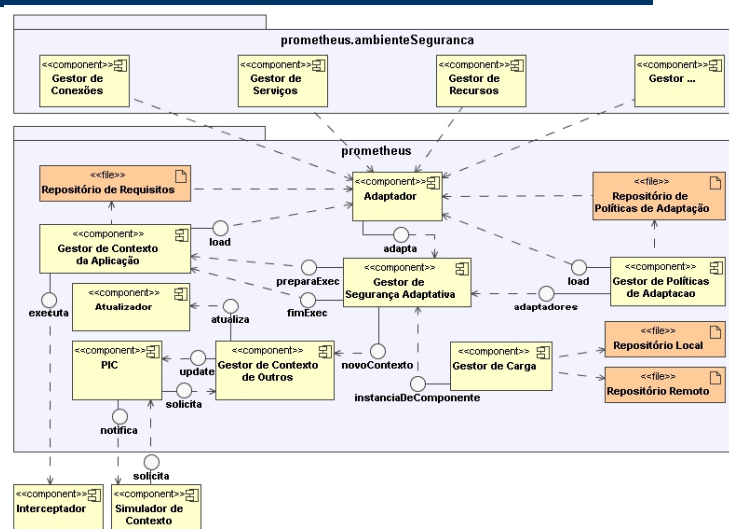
prometheus.ambienteSeguranca

<<component>>
Gestor de Conexões

<<component>>
Gestor de Serviços

<<component>>
Gestor de Recursos

<<component>>
Gestor ...

prometheus

<<file>>
Repositório de Requisitos

<<component>>
Adaptador

<<file>>
Repositório de Políticas de Adaptação

<<component>>
Gestor de Contexto da Aplicação

load

adapta

load

<<component>>
Gestor de Segurança Adaptativa

preparaExec

fimExec

<<component>>
Gestor de Políticas de Adaptacao

adaptadores

executa

<<component>>
Atualizador

atualiza

<<component>>
PIC

update

<<component>>
Gestor de Contexto de Outros

novoContexto

<<component>>
Gestor de Carga

<<file>>
Repositório Local

<<file>>
Repositório Remoto

solicita

instanciaDeComponente

notifica

solicita

<<component>>
Interceptador

<<component>>
Simulador de Contexto